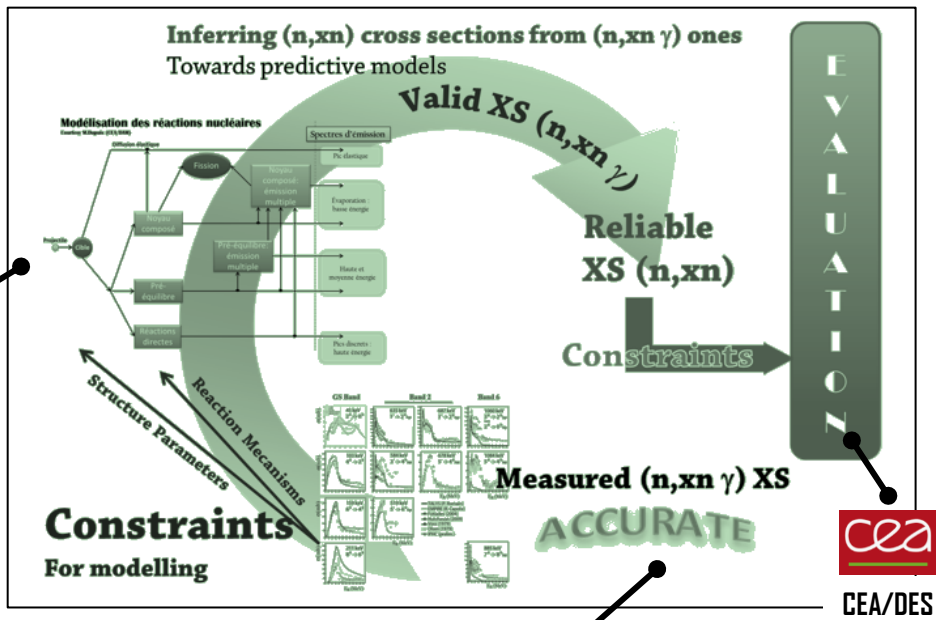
Inferring (n,xn) cross sections from (n,xn $\gamma$) ones

Towards predictive models

Valid XS (n,xn $\gamma$)

Reliable XS (n,xn)

Constraints

EVALUATION

Modélisation des réactions nucléaires

Courtesy M.Dupuis (CEA/DIF)

Diffusion élastique

Spectres d'émission

Pic élastique

Fission

Noyau composé: émission multiple

Evaporation : basse énergie

Projectile

Cible

Noyau composé

Pré-équilibre : émission multiple

Haute et moyenne énergie

Pré-équilibre

Réactions directes

Pics discrets : haute énergie

Structure Parameters

Reaction Mecanisms

GS Band

Band 2

Band 6

Measured (n,xn $\gamma$) XS

ACCURATE

Constraints

For modelling

cea

CEA/DES